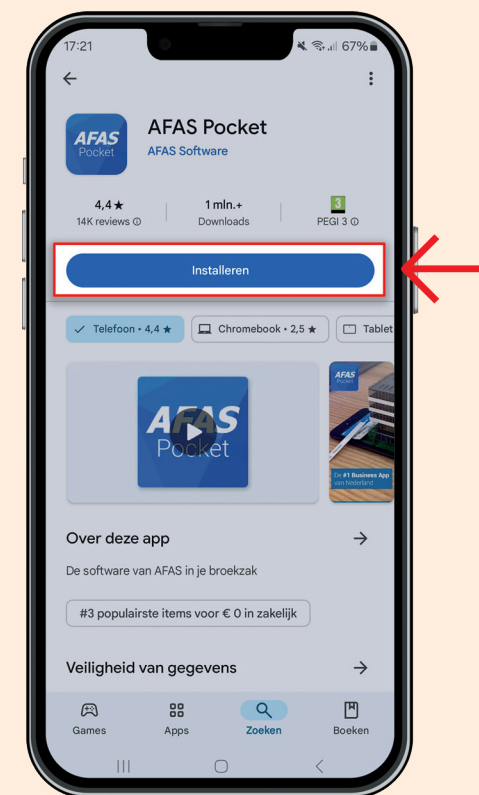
17:21 67%

AFAS Pocket

AFAS Pocket
AFAS Software

4,4 ★
14K reviews ⓘ

1 mln.+
Downloads

3
PEGI 3 ⓘ

Installeren

Telefoon • 4,4 ★ Chromebook • 2,5 ★ Tablet

AFAS Pocket

AFAS Pocket

De #1 Business App van Nederland

Over deze app

De software van AFAS in je broekzak

#3 populairste items voor € 0 in zakelijk

Veiligheid van gegevens

Games Apps Zoeken Boeken